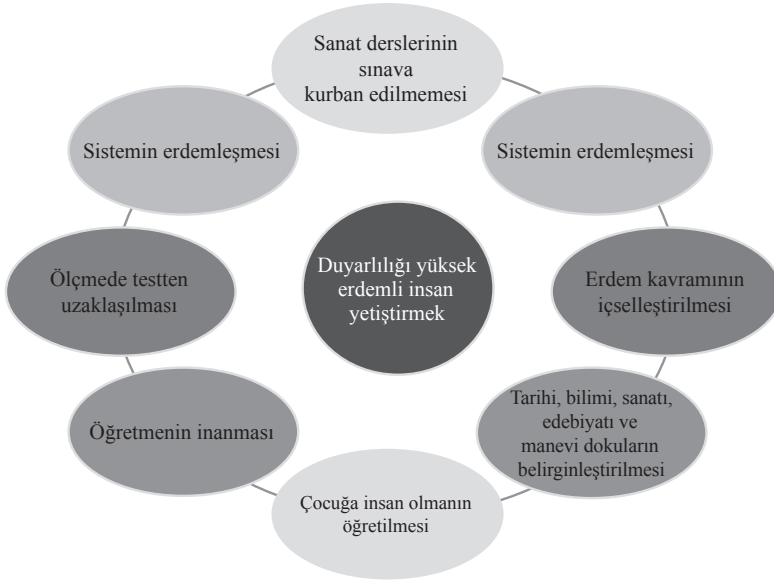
Sanat derslerinin sınava kurban edilmemesi

Sistemin erdemleşmesi

Erdem kavramının içselleştirilmesi

Tarihi, bilimi, sanatı, edebiyatı ve manevi dokuların belirginleştirilmesi

Çocuğa insan olmanın öğretilmesi

Öğretmenin inanması

Ölçmede testten uzaklaşılması

Sistemin erdemleşmesi

Duyarlılığı yüksek erdemli insan yetiştirmek